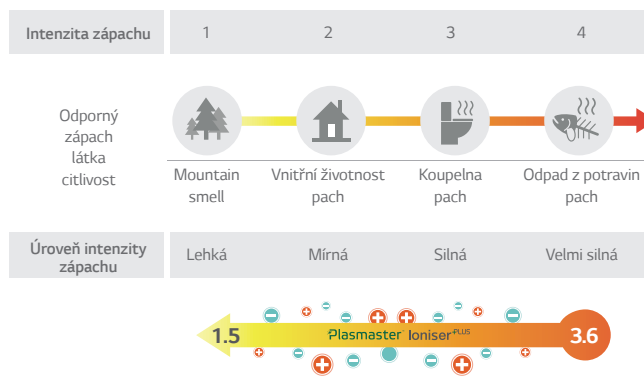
| Intenzita zápachu | 1 | 2 | 3 | 4 |
|---|---|---|---|---|
| Odporný zápach látka citlivost | Mountain smell | Vnitřní živostnost pach | Koupelna pach | Odpad z potravin pach |
| Úroveň intenzity zápachu | Lehká | Mírná | Silná | Velmi silná |

1.5 Plasmaster Ioniser PLUS 3.6